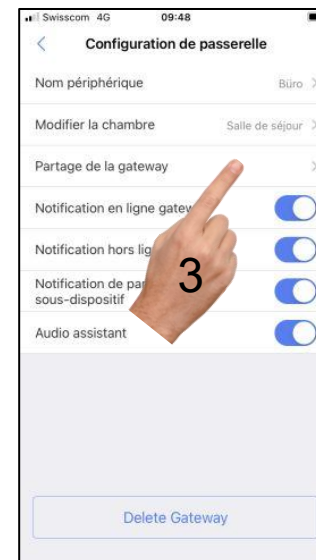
Swisscom 4G 09:48

Configuration de passerelle

Nom périphérique Büro

Modifier la chambre Salle de séjour

Partage de la gateway

Notification en ligne gatew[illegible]

Notification hors lig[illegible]

Notification de pa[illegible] sous-dispositif

Audio assistant

3

Delete Gateway